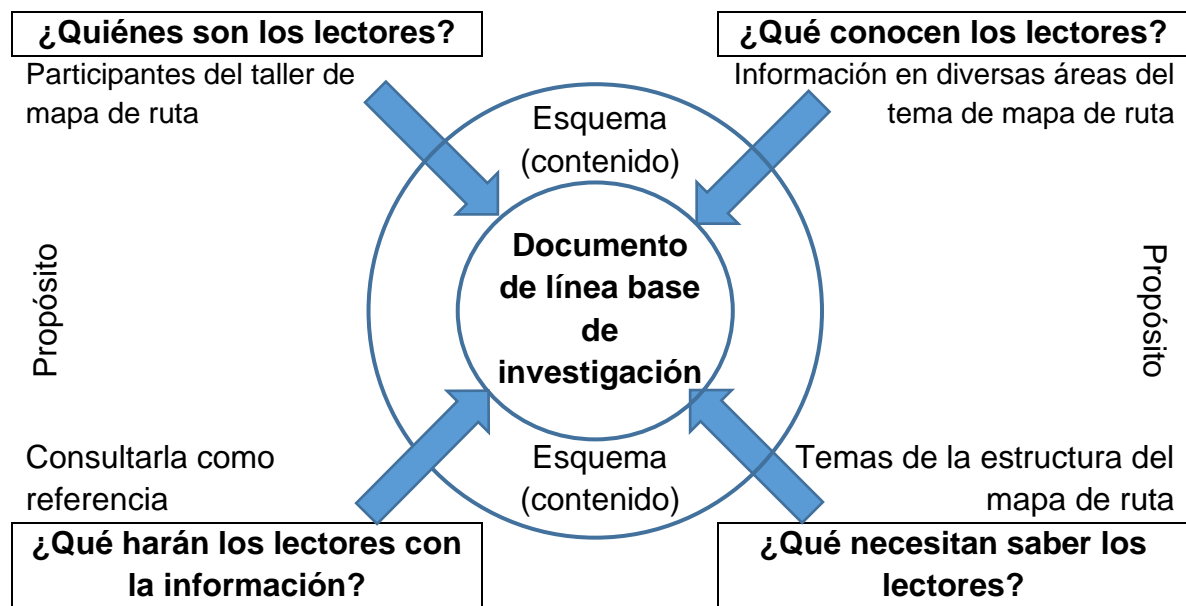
¿Quiénes son los lectores?

Participantes del taller de mapa de ruta

¿Qué conocen los lectores?

Información en diversas áreas del tema de mapa de ruta

Esquema (contenido)

Propósito

Documento de línea base de investigación

Propósito

Esquema (contenido)

Consultarla como referencia

Temas de la estructura del mapa de ruta

¿Qué harán los lectores con la información?

¿Qué necesitan saber los lectores?